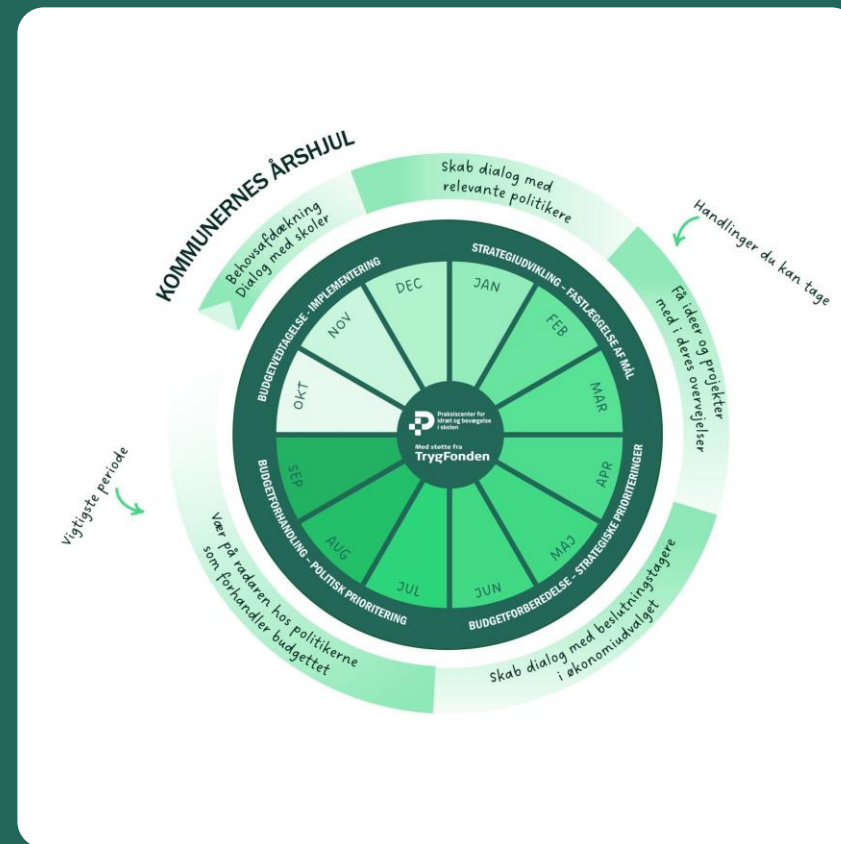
KOMMUNERNES ÅRSHJUL

Behovsafdækning Dialog med skoler

Skab dialog med relevante politikere

Handlinger du kan tage

Få ideer og projekter med i deres overvejelser

Skab dialog med beslutningstagere i økonomiudvalget

Vær på radaren hos politikerne som forhandler budgettet

Vigtigste periode

STRATEGIUDVIKLING - FASTLÆGGELSE AF MÅL

BUDGETFORBEREDELSE - STRATEGISKE PRIORITERINGER

BUDGETFORHANDLING - POLITISK PRIORITERING

BUDGETVEDTAGELSE - IMPLEMENTERING

JAN

FEB

MAR

APR

MAJ

JUN

JUL

AUG

SEP

OKT

NOV

DEC

Praksiscenter for idræt og bevægelse i skolen

Med støtte fra TrygFonden